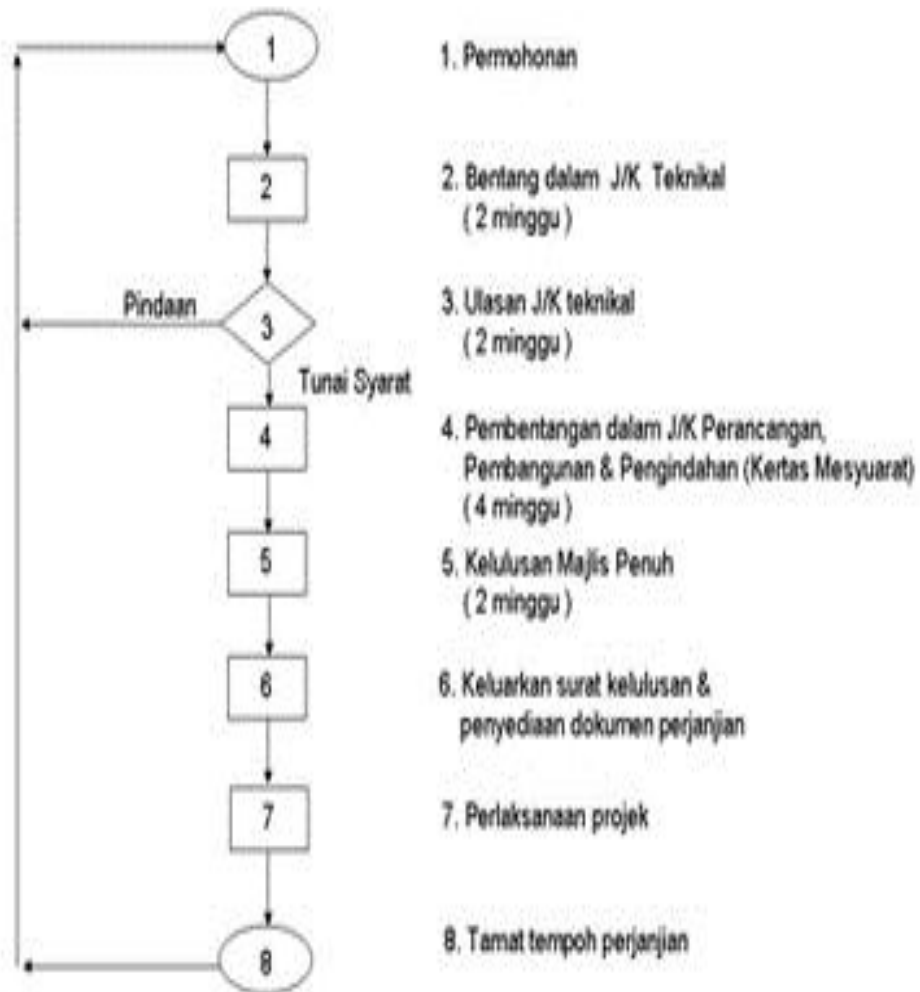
1

2

Pindaan

3

Tunai Syarat

4

5

6

7

8

1. Permohonan

2. Bentang dalam J/K Teknikal
(2 minggu)

3. Ulasan J/K teknikal
(2 minggu)

4. Pembentangan dalam J/K Perancangan, Pembangunan & Pengindahan (Kertas Mesyuarat)
(4 minggu)

5. Kelulusan Majlis Penuh
(2 minggu)

6. Keluarkan surat kelulusan & penyediaan dokumen perjanjian

7. Perlaksanaan projek

8. Tamat tempoh perjanjian